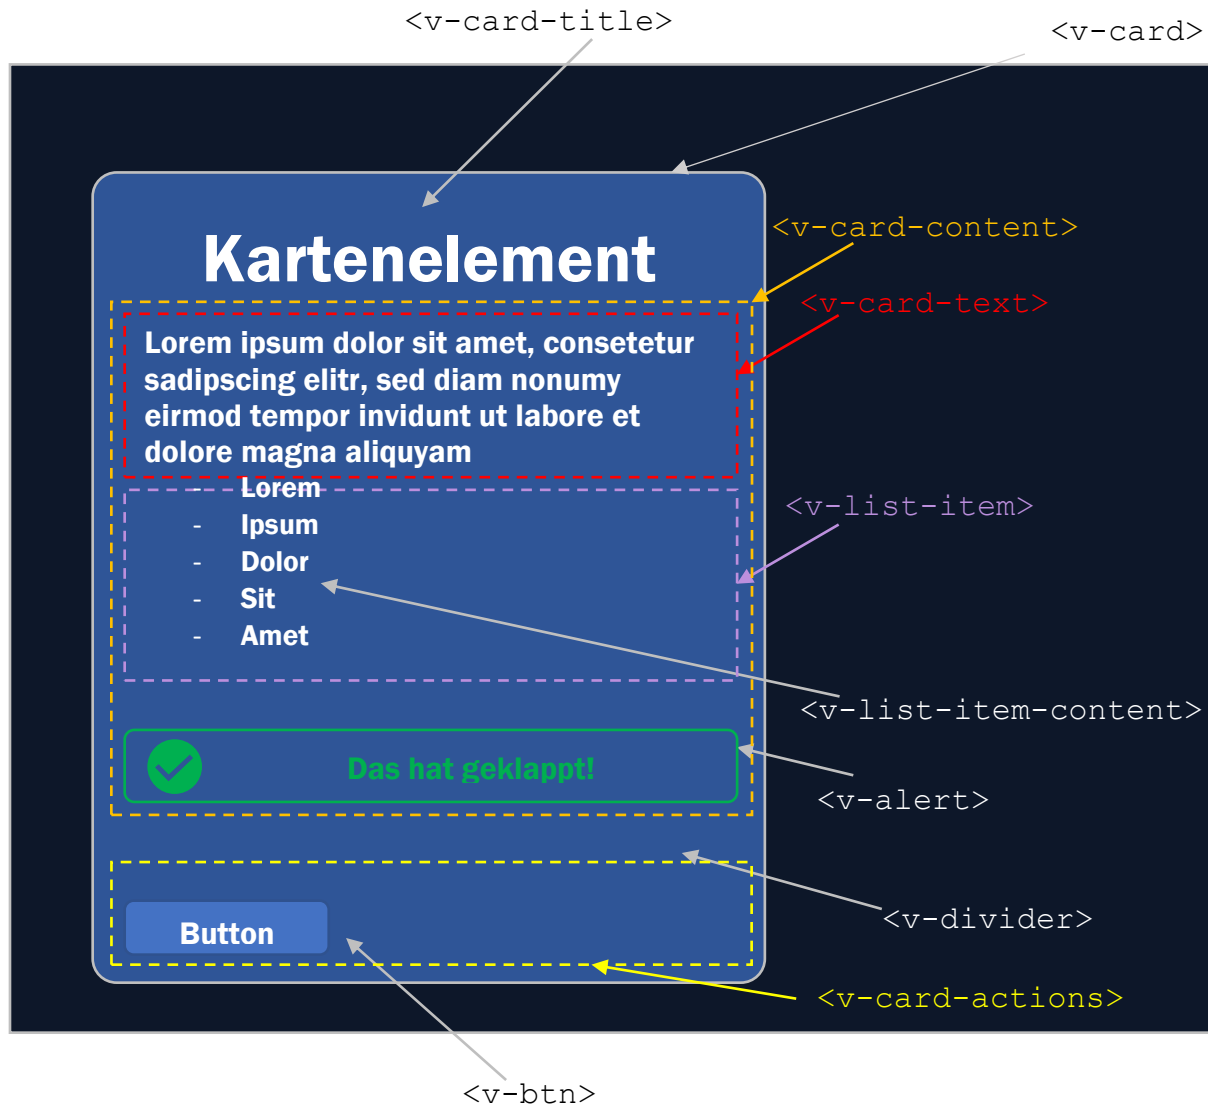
<v-card-title>

<v-card>

Kartenelement

<v-card-content>

<v-card-text>

Lorem ipsum dolor sit amet, consetetur sadipscing elitr, sed diam nonumy eirmod tempor invidunt ut labore et dolore magna aliquyam

- Lorem
- Ipsum
- Dolor
- Sit
- Amet

<v-list-item>

<v-list-item-content>

Das hat geklappt!

<v-alert>

<v-divider>

Button

<v-card-actions>

<v-btn>